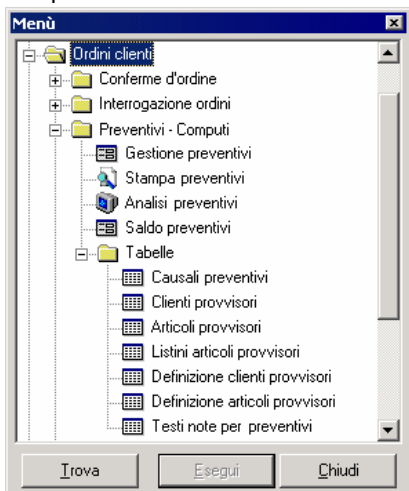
Menù

Ordini clienti
Conferme d'ordine
Interrogazione ordini
Preventivi - Computi
Gestione preventivi
Stampa preventivi
Analisi preventivi
Saldo preventivi
Tabelle
Causali preventivi
Clienti provvisori
Articoli provvisori
Listini articoli provvisori
Definizione clienti provvisori
Definizione articoli provvisori
Testi note per preventivi

Trova
Esegui
Chiudi